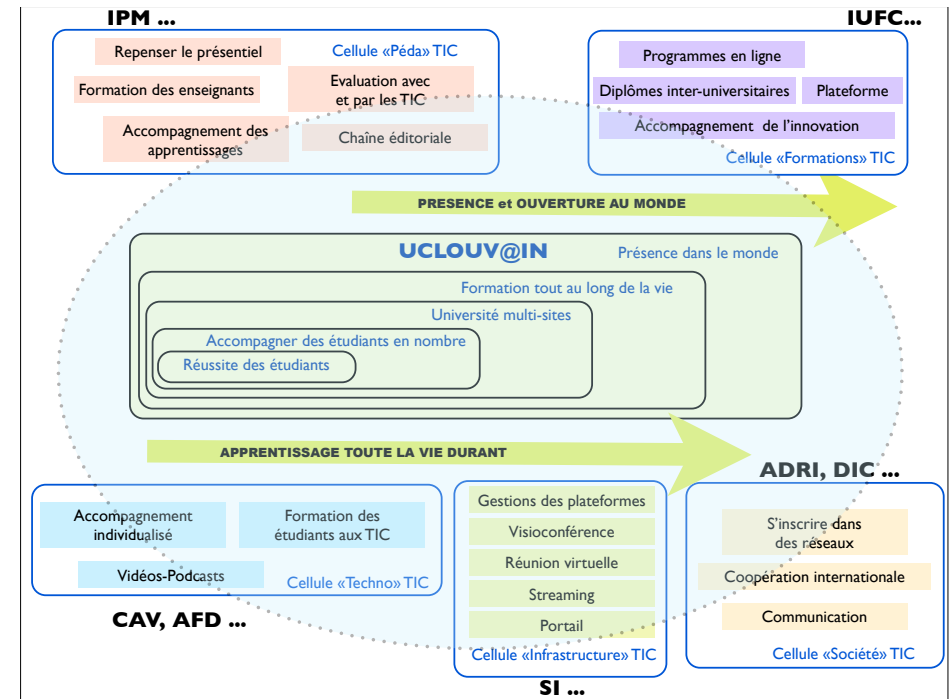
IPM ...

Repenser le présentiel

Cellule «Péda» TIC

Formation des enseignants

Evaluation avec et par les TIC

Accompagnement des apprentissages

Chaîne éditoriale

IUFC...

Programmes en ligne

Diplômes inter-universitaires

Plateforme

Accompagnement de l'innovation

Cellule «Formations» TIC

PRESENCE et OUVERTURE AU MONDE

UCLOUV@IN

Présence dans le monde

Formation tout au long de la vie

Université multi-sites

Accompagner des étudiants en nombre

Réussite des étudiants

APPRENTISSAGE TOUTE LA VIE DURANT

ADRI, DIC ...

Accompagnement individualisé

Formation des étudiants aux TIC

Vidéos-Podcasts

Cellule «Techno» TIC

CAV, AFD ...

Gestions des plateformes

Visioconférence

Réunion virtuelle

Streaming

Portail

Cellule «Infrastructure» TIC

SI ...

S'inscrire dans des réseaux

Coopération internationale

Communication

Cellule «Société» TIC